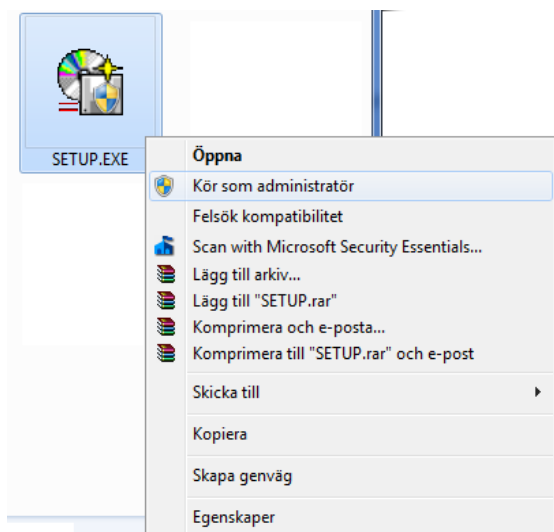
SETUP.EXE

Öppna
Kör som administratör
Felsök kompatibilitet
Scan with Microsoft Security Essentials...
Lägg till arkiv...
Lägg till "SETUP.rar"
Komprimera och e-posta...
Komprimera till "SETUP.rar" och e-post
Skicka till
Kopiera
Skapa genväg
Egenskaper